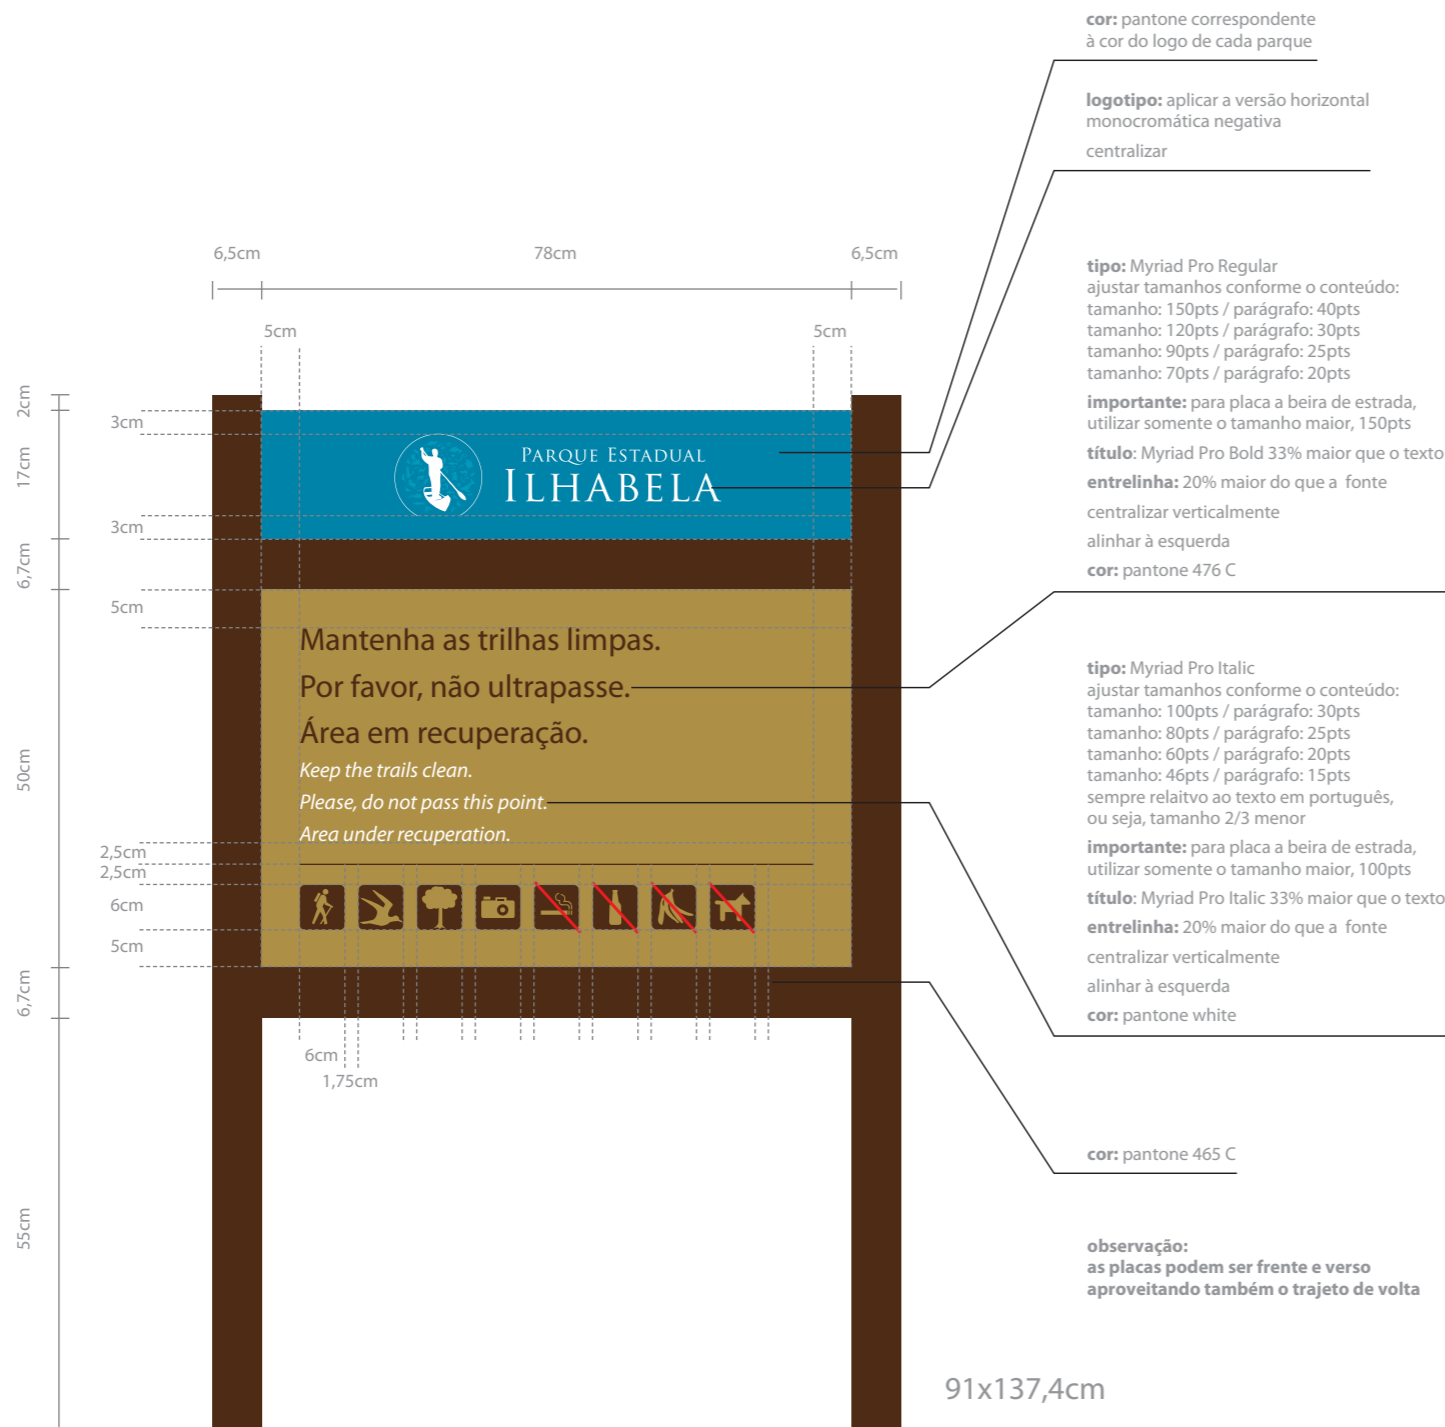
cor: pantone correspondente à cor do logo de cada parque

logotipo: aplicar a versão horizontal monocromática negativa

centralizar

6,5cm 78cm 6,5cm

5cm 5cm

tipo: Myriad Pro Regular
ajustar tamanhos conforme o conteúdo:
tamanho: 150pts / parágrafo: 40pts
tamanho: 120pts / parágrafo: 30pts
tamanho: 90pts / parágrafo: 25pts
tamanho: 70pts / parágrafo: 20pts

importante: para placa a beira de estrada, utilizar somente o tamanho maior, 150pts

título: Myriad Pro Bold 33% maior que o texto

entrelinha: 20% maior do que a fonte

centralizar verticalmente

alinhar à esquerda

cor: pantone 476 C

2cm
17cm
3cm
Parque Estadual
Ilhabela
3cm
6,7cm
5cm

Mantenha as trilhas limpas.
Por favor, não ultrapasse.
Área em recuperação.
Keep the trails clean.
Please, do not pass this point.
Area under recuperation.

50cm
2,5cm
2,5cm
6cm
5cm
6,7cm

tipo: Myriad Pro Italic
ajustar tamanhos conforme o conteúdo:
tamanho: 100pts / parágrafo: 30pts
tamanho: 80pts / parágrafo: 25pts
tamanho: 60pts / parágrafo: 20pts
tamanho: 46pts / parágrafo: 15pts
sempre relaitvo ao texto em português, ou seja, tamanho 2/3 menor

importante: para placa a beira de estrada, utilizar somente o tamanho maior, 100pts

título: Myriad Pro Italic 33% maior que o texto

entrelinha: 20% maior do que a fonte

centralizar verticalmente

alinhar à esquerda

cor: pantone white

6cm
1,75cm

cor: pantone 465 C

55cm

observação:
as placas podem ser frente e verso aproveitando também o trajeto de volta

91x137,4cm